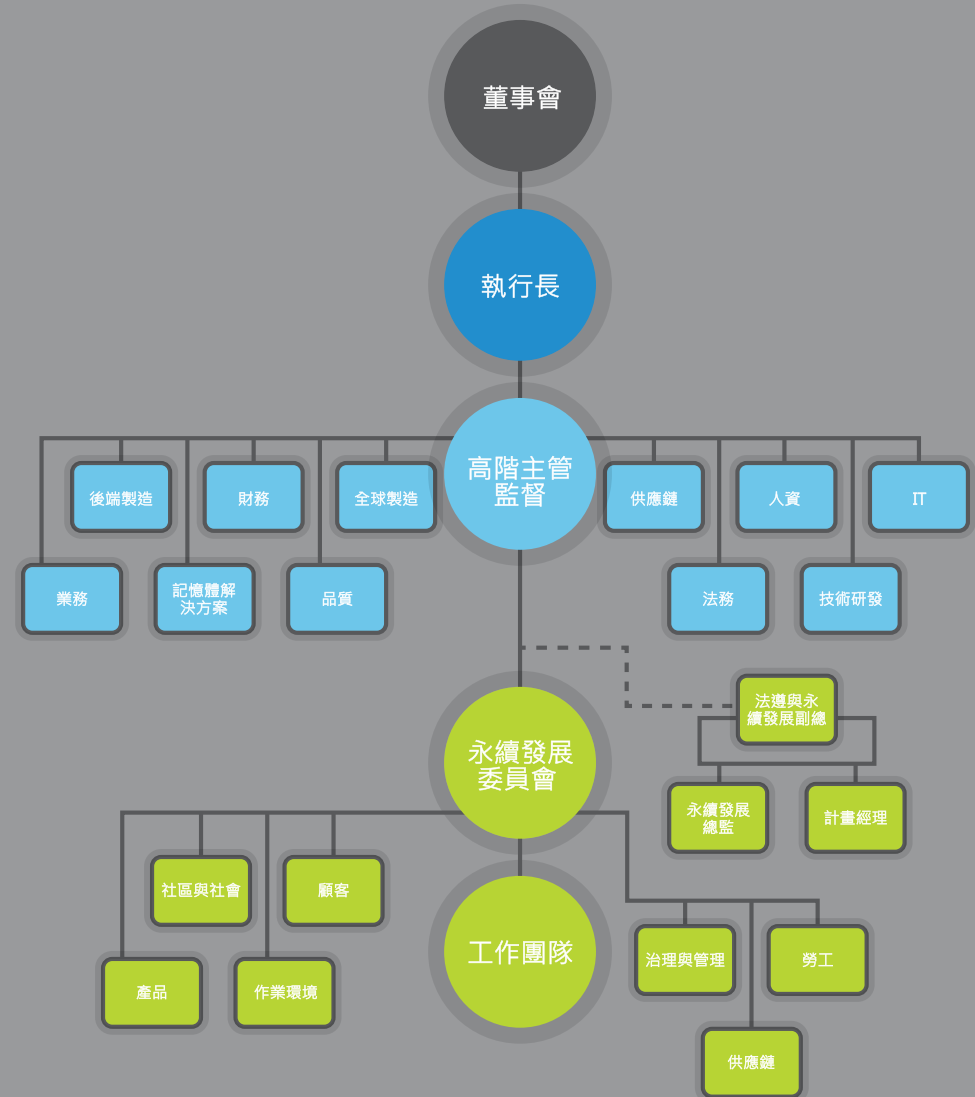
董事會

執行長

高階主管監督

後端製造

財務

全球製造

供應鏈

人資

IT

業務

記憶體解決方案

品質

法務

技術研發

法遵與永續發展副總

永續發展總監

計畫經理

永續發展委員會

社區與社會

顧客

產品

作業環境

工作團隊

治理與管理

勞工

供應鏈